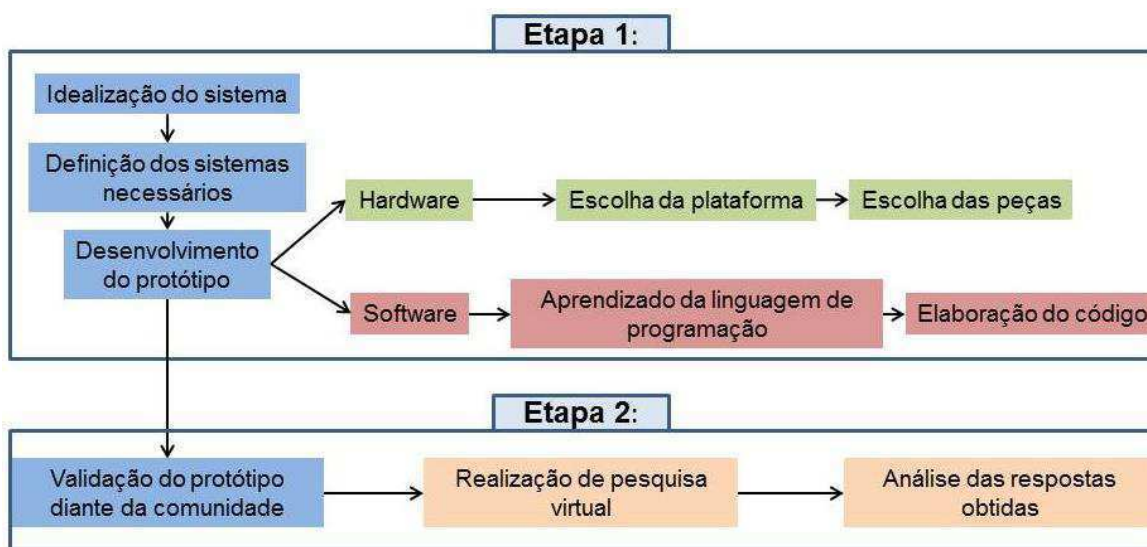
Etapa 1:

Idealização do sistema

Definição dos sistemas necessários

Desenvolvimento do protótipo

Hardware

Escolha da plataforma

Escolha das peças

Software

Aprendizado da linguagem de programação

Elaboração do código

Etapa 2:

Validação do protótipo diante da comunidade

Realização de pesquisa virtual

Análise das respostas obtidas